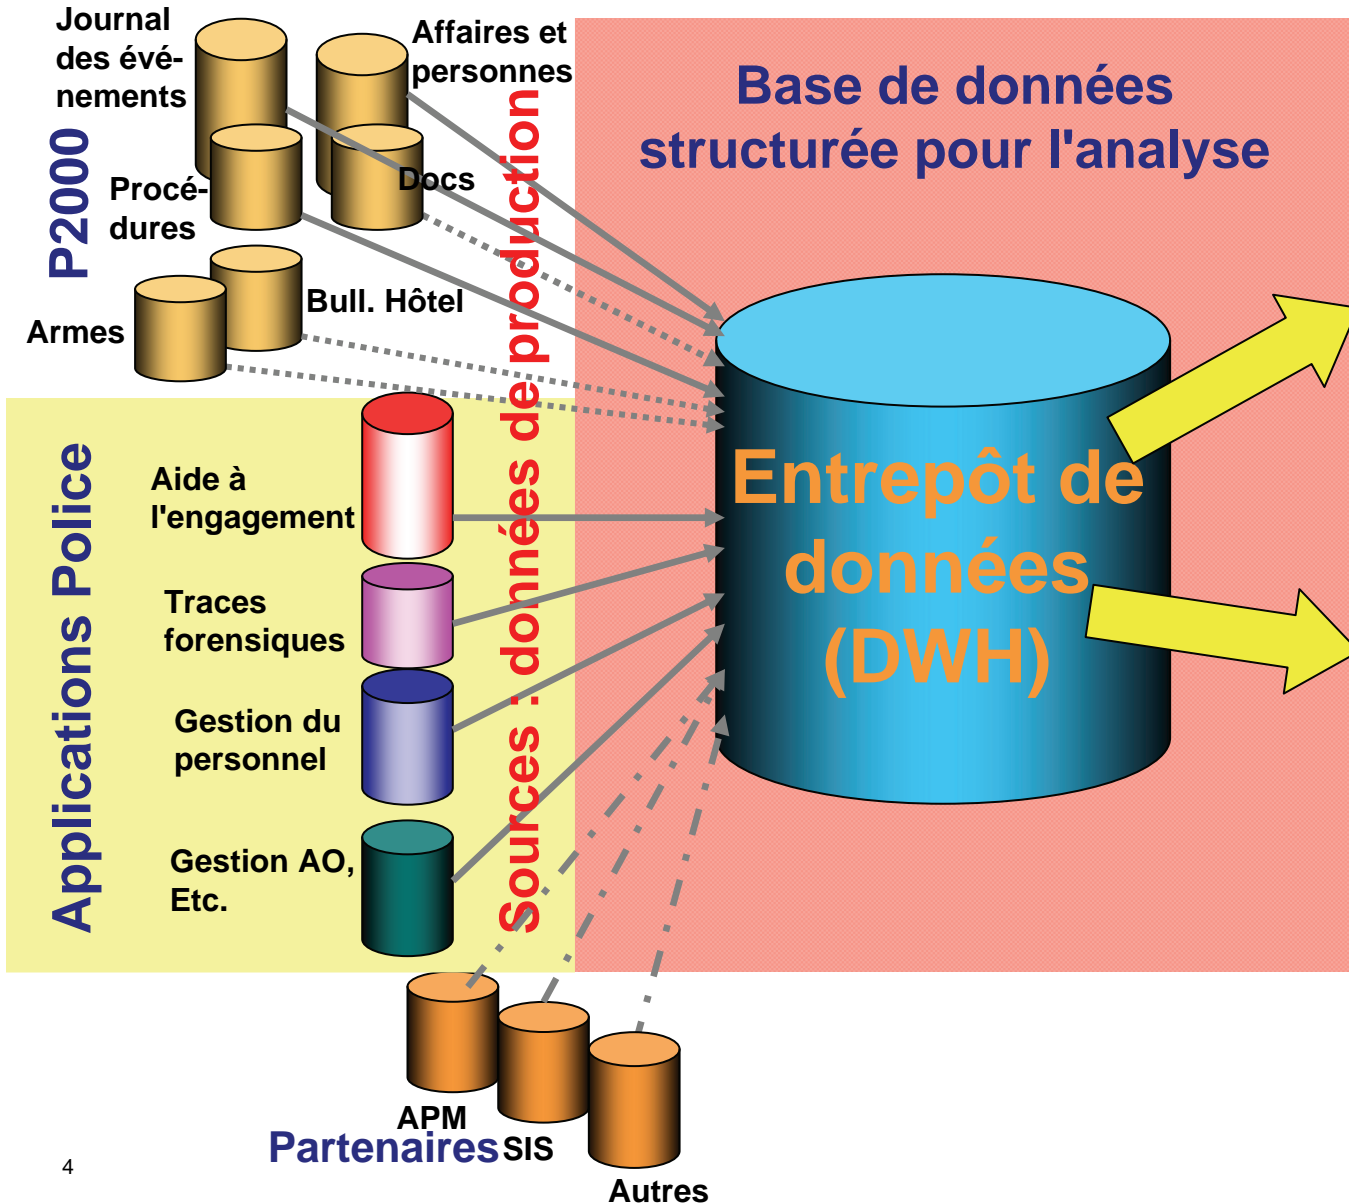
Journal des événements

Affaires et personnes

Base de données structurée pour l'analyse

P2000

Procédures

Docs

Sources : données de production

Armes

Bull. Hôtel

Applications Police

Aide à l'engagement

Entrepôt de données (DWH)

Traces forensiques

Gestion du personnel

Gestion AO, Etc.

APM

Partenaires

SIS

Autres

4